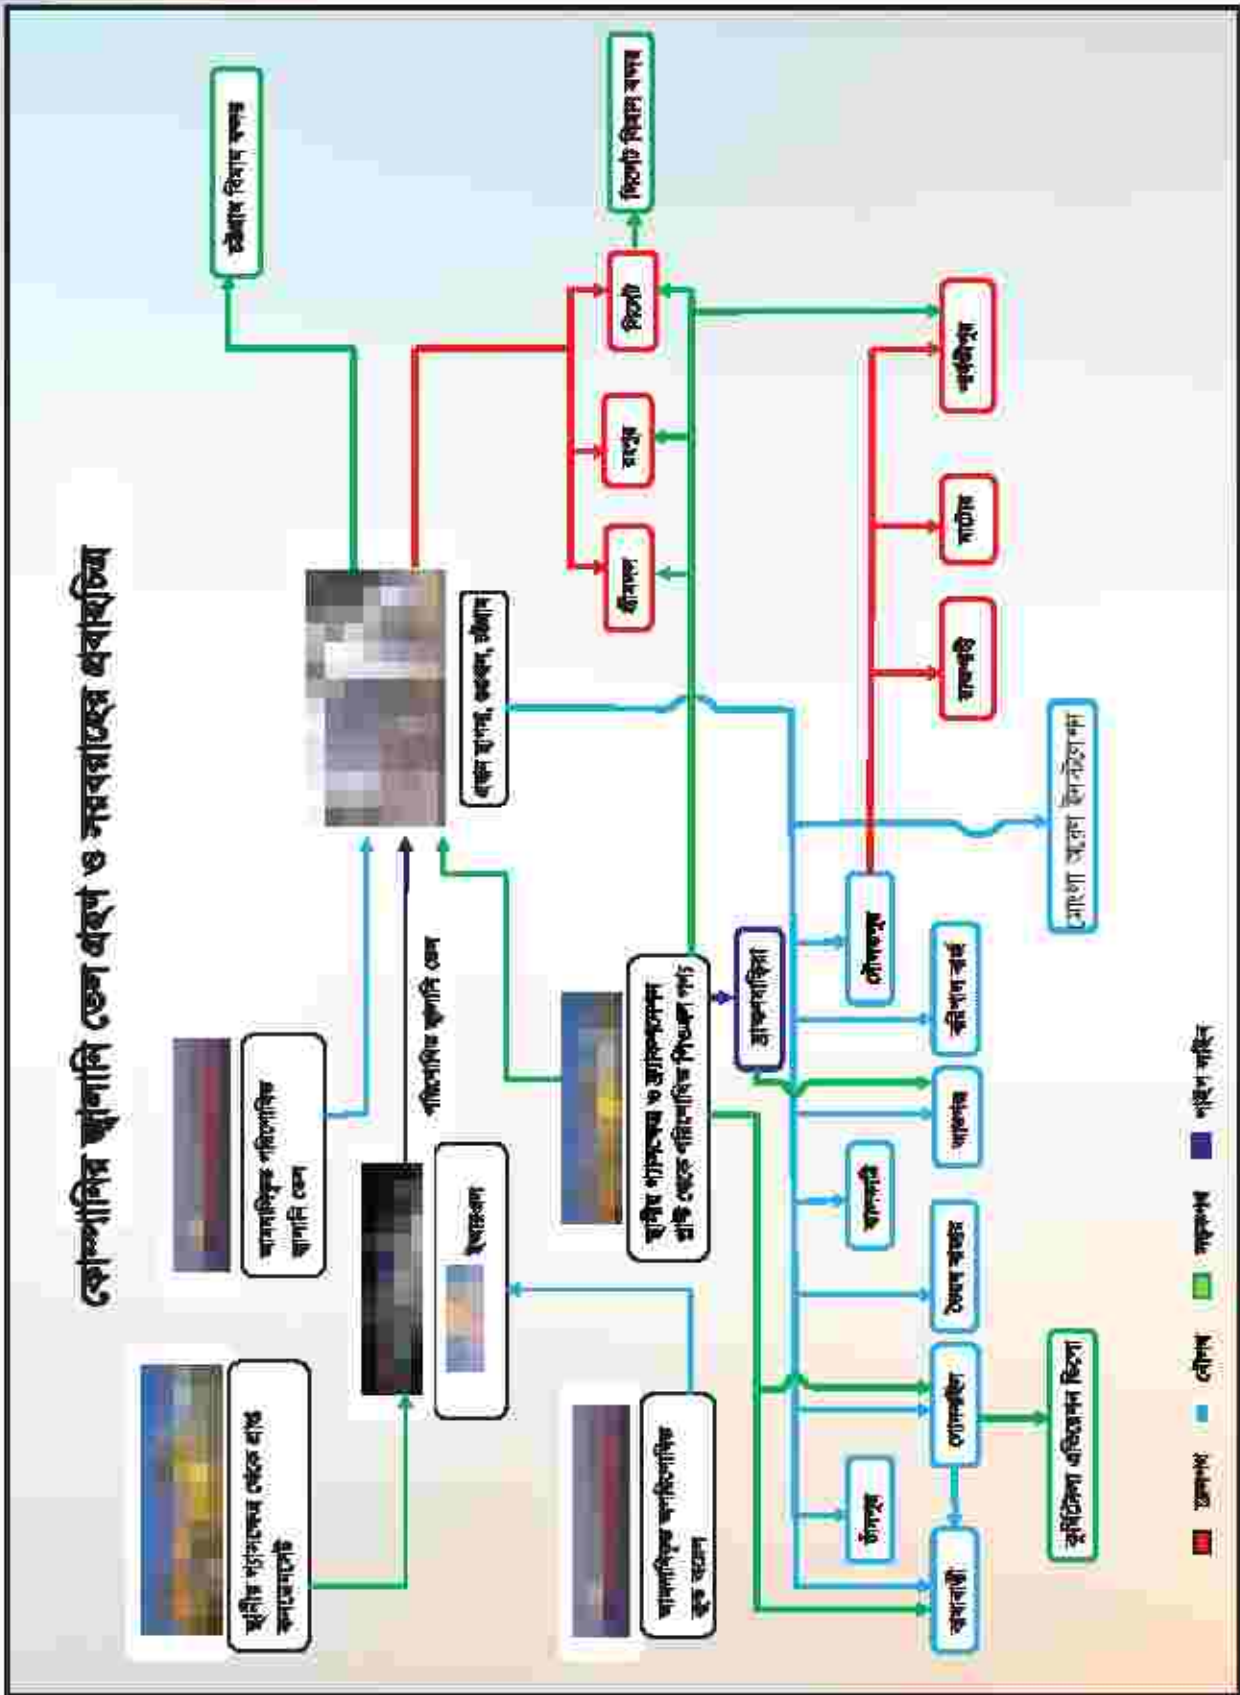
কোম্পানির জ্বালানি তেল গ্রহণ ও সরবরাহের প্রবাহচিত্র

চট্টগ্রাম বিমান বন্দর

সিলেট বিমান বন্দর

সিলেট

চাঁদপুর

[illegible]

প্রধান স্থাপনা, গুপ্তখাল, পতেঙ্গা, চট্টগ্রাম

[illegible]

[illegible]

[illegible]

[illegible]

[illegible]

বাঘাবাড়ি

দৌলতপুর

ঝালকাঠি

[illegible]

ভৈরব বাজার

গোদনাইল

চাঁদপুর

বরিশাল

কুর্মিটোলা এভিয়েশন ডিপো

আমদানিকৃত অপরিশোধিত জ্বালানি তেল

আমদানিকৃত পরিশোধিত জ্বালানি তেল

পরিশোধিত জ্বালানি তেল

ইস্টার্ন রিফাইনারী

দেশীয় গ্যাসক্ষেত্র থেকে প্রাপ্ত কনডেনসেট

দেশীয় গ্যাসক্ষেত্র ও ফ্রাকশনেশন প্লান্ট থেকে পরিশোধিত পেট্রোলিয়াম পণ্য

আমদানিকৃত পরিশোধিত তেল

রেলওয়ে

নৌপথ

সড়কপথ

পাইপ লাইন